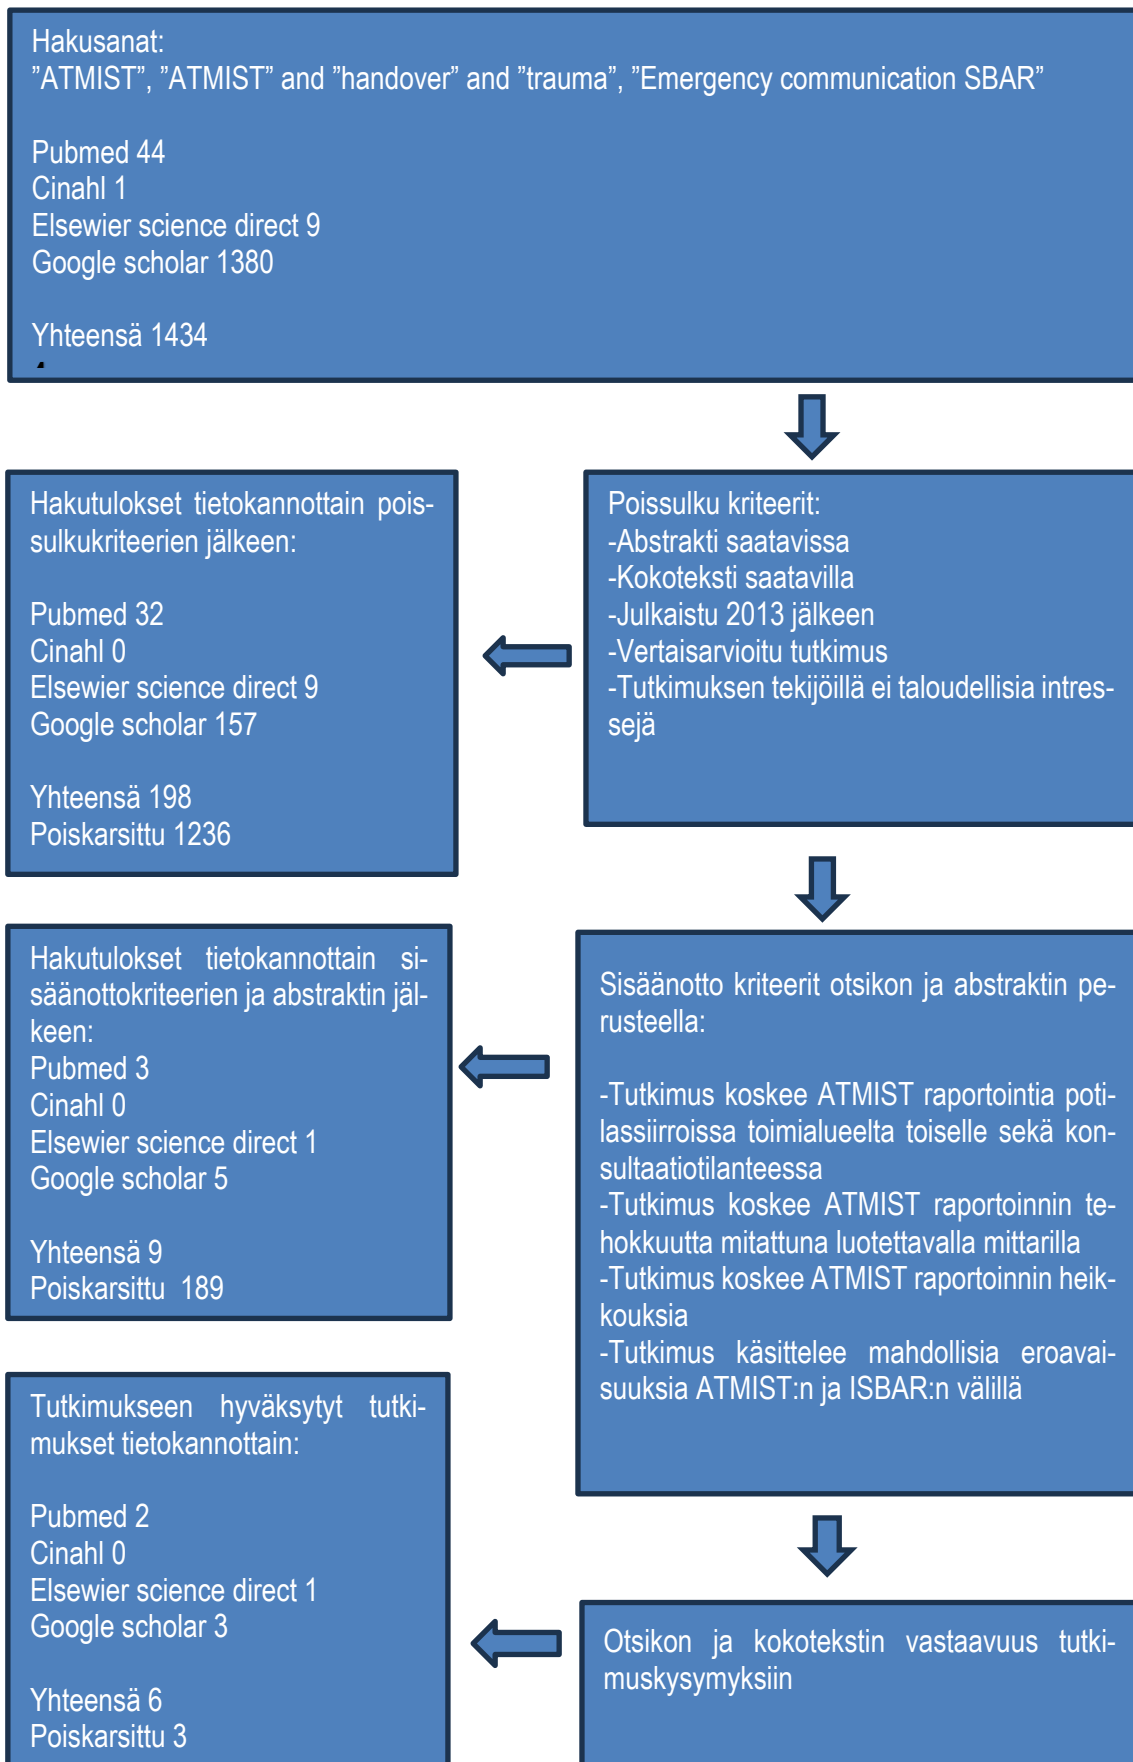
Hakusanat:
”ATMIST”, ”ATMIST” and ”handover” and ”trauma”, ”Emergency communication SBAR”

Pubmed 44
Cinahl 1
Elsewier science direct 9
Google scholar 1380

Yhteensä 1434

Poissulku kriteerit:
-Abstrakti saatavissa
-Kokoteksti saatavilla
-Julkaistu 2013 jälkeen
-Vertaisarvioitu tutkimus
-Tutkimuksen tekijöillä ei taloudellisia intressejä

Hakutulokset tietokannottain poissulkukriteerien jälkeen:

Pubmed 32
Cinahl 0
Elsewier science direct 9
Google scholar 157

Yhteensä 198
Poiskarsittu 1236

Sisäänotto kriteerit otsikon ja abstraktin perusteella:

-Tutkimus koskee ATMIST raportointia potilassiirroissa toimialueelta toiselle sekä konsultaatiotilanteessa
-Tutkimus koskee ATMIST raportoinnin tehokkuutta mitattuna luotettavalla mittarilla
-Tutkimus koskee ATMIST raportoinnin heikkouksia
-Tutkimus käsittelee mahdollisia eroavaisuuksia ATMIST:n ja ISBAR:n välillä

Hakutulokset tietokannottain sisäänottokriteerien ja abstraktin jälkeen:
Pubmed 3
Cinahl 0
Elsewier science direct 1
Google scholar 5

Yhteensä 9
Poiskarsittu 189

Otsikon ja kokotekstin vastaavuus tutkimuskysymyksiin

Tutkimukseen hyväksytyt tutkimukset tietokannottain:

Pubmed 2
Cinahl 0
Elsewier science direct 1
Google scholar 3

Yhteensä 6
Poiskarsittu 3